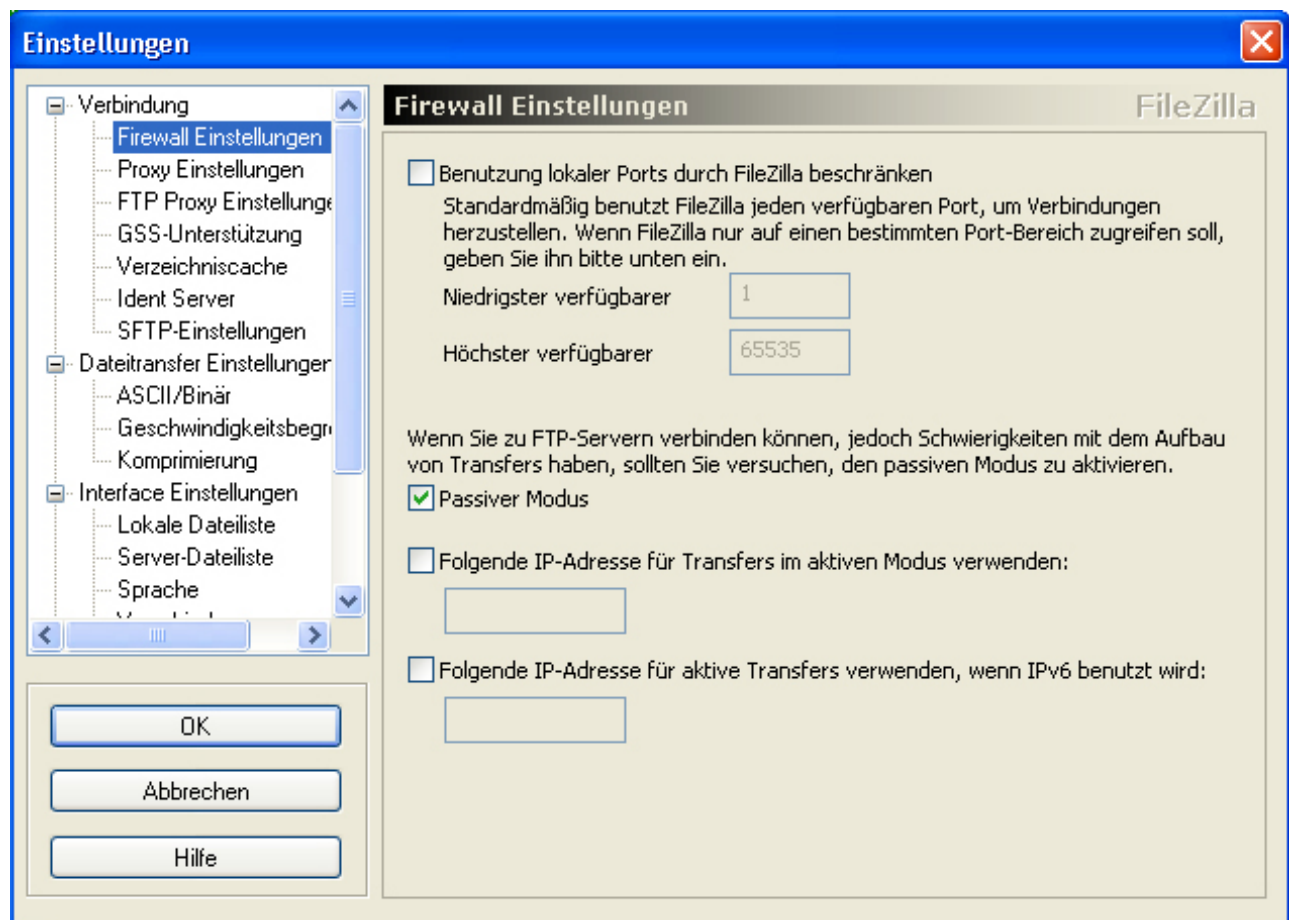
Einstellungen

Verbindung
Firewall Einstellungen
Proxy Einstellungen
FTP Proxy Einstellunge
GSS-Unterstützung
Verzeichniscache
Ident Server
SFTP-Einstellungen
Dateitransfer Einstellunger
ASCII/Binär
Geschwindigkeitsbegr
Komprimierung
Interface Einstellungen
Lokale Dateiliste
Server-Dateiliste
Sprache
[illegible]

OK
Abbrechen
Hilfe

Firewall Einstellungen
FileZilla

Benutzung lokaler Ports durch FileZilla beschränken
Standardmäßig benutzt FileZilla jeden verfügbaren Port, um Verbindungen herzustellen. Wenn FileZilla nur auf einen bestimmten Port-Bereich zugreifen soll, geben Sie ihn bitte unten ein.
Niedrigster verfügbarer 1
Höchster verfügbarer 65535

Wenn Sie zu FTP-Servern verbinden können, jedoch Schwierigkeiten mit dem Aufbau von Transfers haben, sollten Sie versuchen, den passiven Modus zu aktivieren.
Passiver Modus

Folgende IP-Adresse für Transfers im aktiven Modus verwenden:

Folgende IP-Adresse für aktive Transfers verwenden, wenn IPv6 benutzt wird: